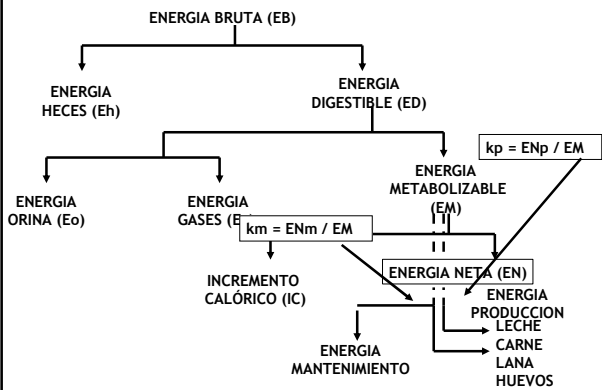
ENERGIA BRUTA (EB)

ENERGIA HECES (Eh)

ENERGIA DIGESTIBLE (ED)

kp = ENp / EM

ENERGIA ORINA (Eo)

ENERGIA GASES (E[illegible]

ENERGIA METABOLIZABLE (EM)

km = ENm / EM

INCREMENTO CALÓRICO (IC)

ENERGIA NETA (EN)

ENERGIA PRODUCCION

LECHE
CARNE
LANA
HUEVOS

ENERGIA MANTENIMIENTO